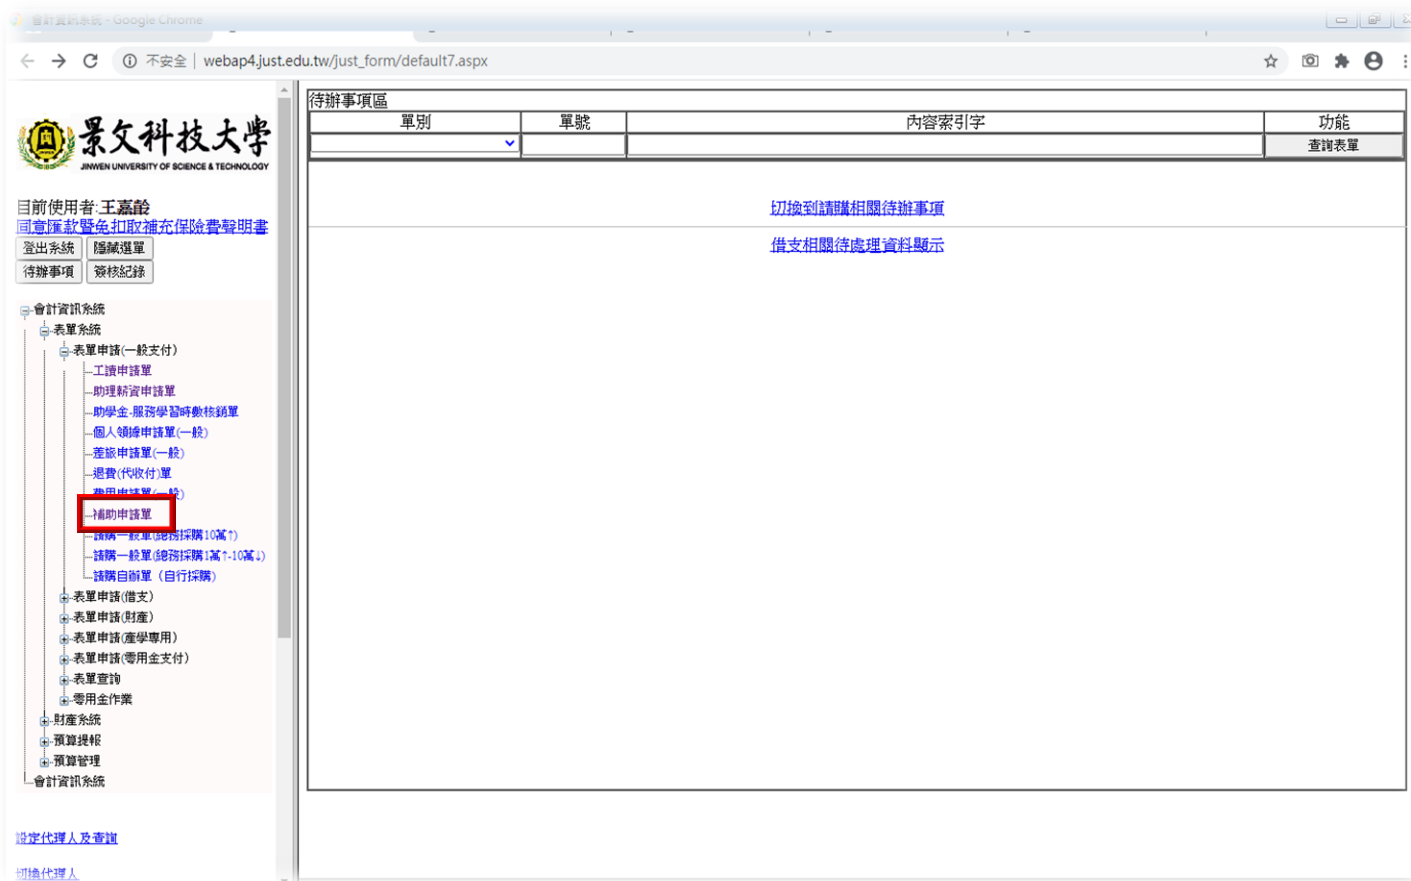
會計資訊系統 - Google Chrome

不安全 | webap4.just.edu.tw/just_form/default7.aspx

景文科技大學
JINWEN UNIVERSITY OF SCIENCE & TECHNOLOGY

目前使用者:王嘉齡
同意匯款暨免扣取補充保險費聲明書
登出系統 隱藏選單
待辦事項 簽核紀錄

會計資訊系統
表單系統
表單申請(一般支付)
工讀申請單
助理薪資申請單
助學金-服務學習時數核銷單
個人領據申請單(一般)
差旅申請單(一般)
退費(代收付)單
費用申請單(一般)
補助申請單
請購一般單(總務採購10萬↑)
請購一般單(總務採購1萬↑-10萬↓)
請購自辦單（自行採購）
表單申請(借支)
表單申請(財產)
表單申請(產學專用)
表單申請(零用金支付)
表單查詢
零用金作業
財產系統
預算提報
預算管理
會計資訊系統

設定代理人及查詢
切換代理人

待辦事項區

| 單別 | 單號 | 內容索引字 | 功能 |
|---|---|---|---|
| | | | 查詢表單 |

切換到請購相關待辦事項
借支相關待處理資料顯示